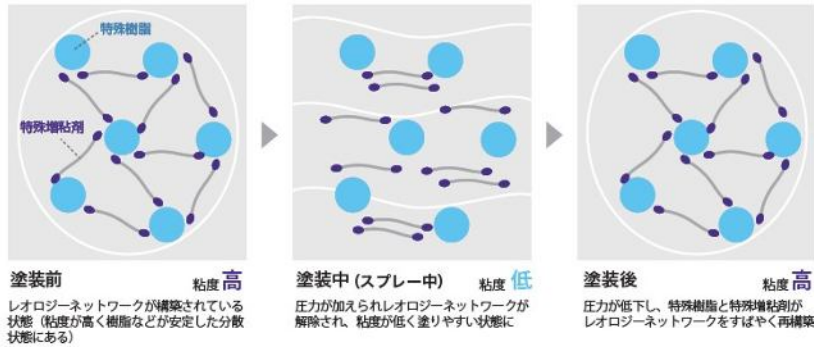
特殊樹脂

特殊増粘剤

塗装前

粘度 高

レオロジーネットワークが構築されている状態（粘度が高く樹脂などが安定した分散状態にある）

塗装中（スプレー中）

粘度 低

圧力が加えられレオロジーネットワークが解除され、粘度が低く塗りやすい状態に

塗装後

粘度 高

圧力が低下し、特殊樹脂と特殊増粘剤がレオロジーネットワークをすばやく再構築